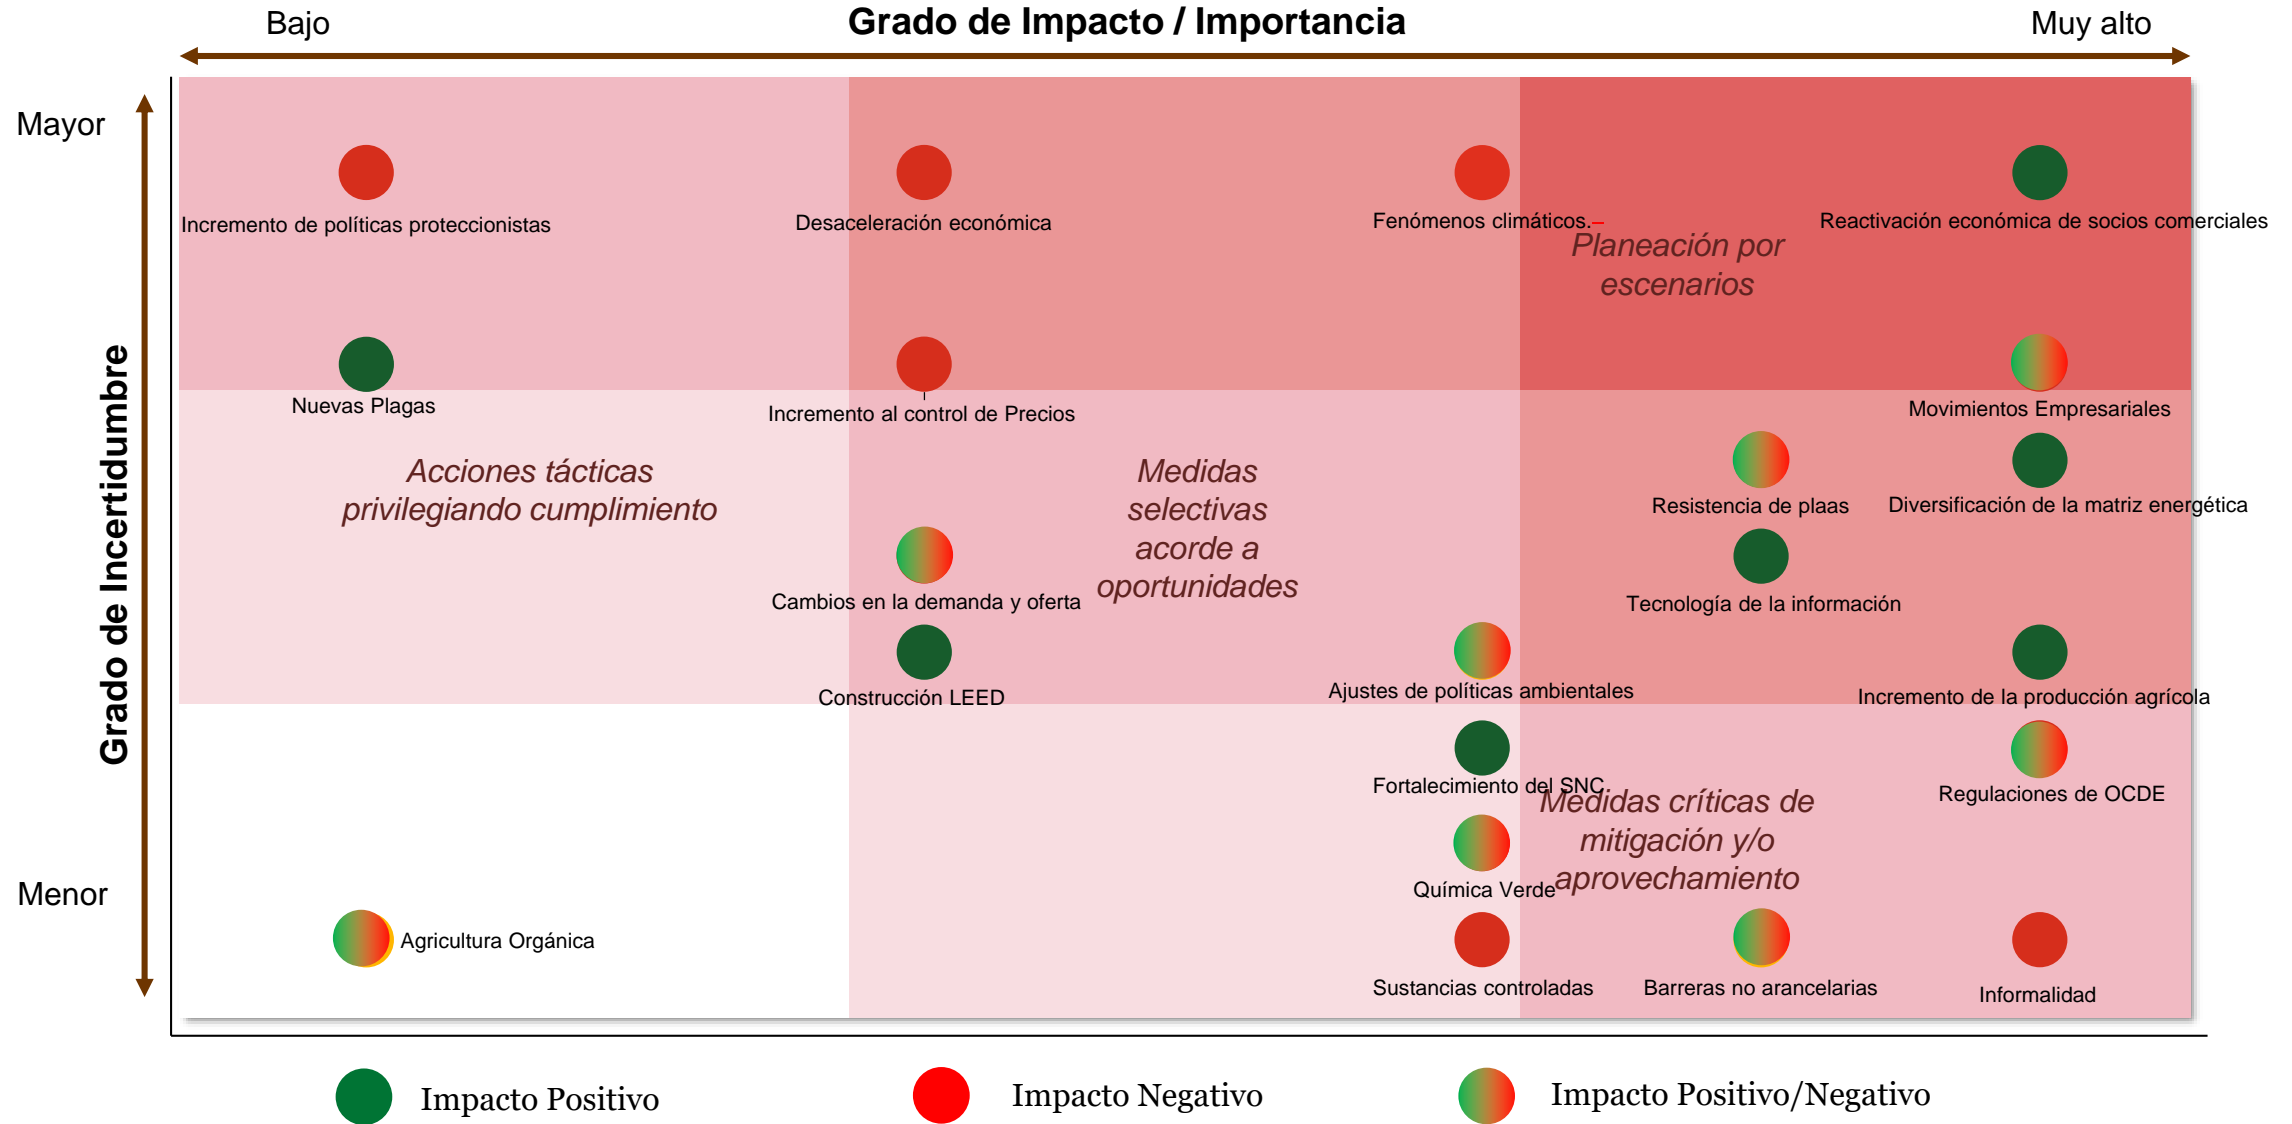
Bajo

Grado de Impacto / Importancia

Muy alto

Mayor

Menor

Grado de Incertidumbre

Incremento de políticas proteccionistas

Desaceleración económica

Fenómenos climáticos.

Reactivación económica de socios comerciales

Planeación por escenarios

Nuevas Plagas

Incremento al control de Precios

Movimientos Empresariales

Acciones tácticas privilegiando cumplimiento

Medidas selectivas acorde a oportunidades

Resistencia de plaas

Diversificación de la matriz energética

Cambios en la demanda y oferta

Tecnología de la información

Construcción LEED

Ajustes de políticas ambientales

Incremento de la producción agrícola

Fortalecimiento del SNC

Medidas críticas de mitigación y/o aprovechamiento

Regulaciones de OCDE

Química Verde

Agricultura Orgánica

Sustancias controladas

Barreras no arancelarias

Informalidad

Impacto Positivo

Impacto Negativo

Impacto Positivo/Negativo